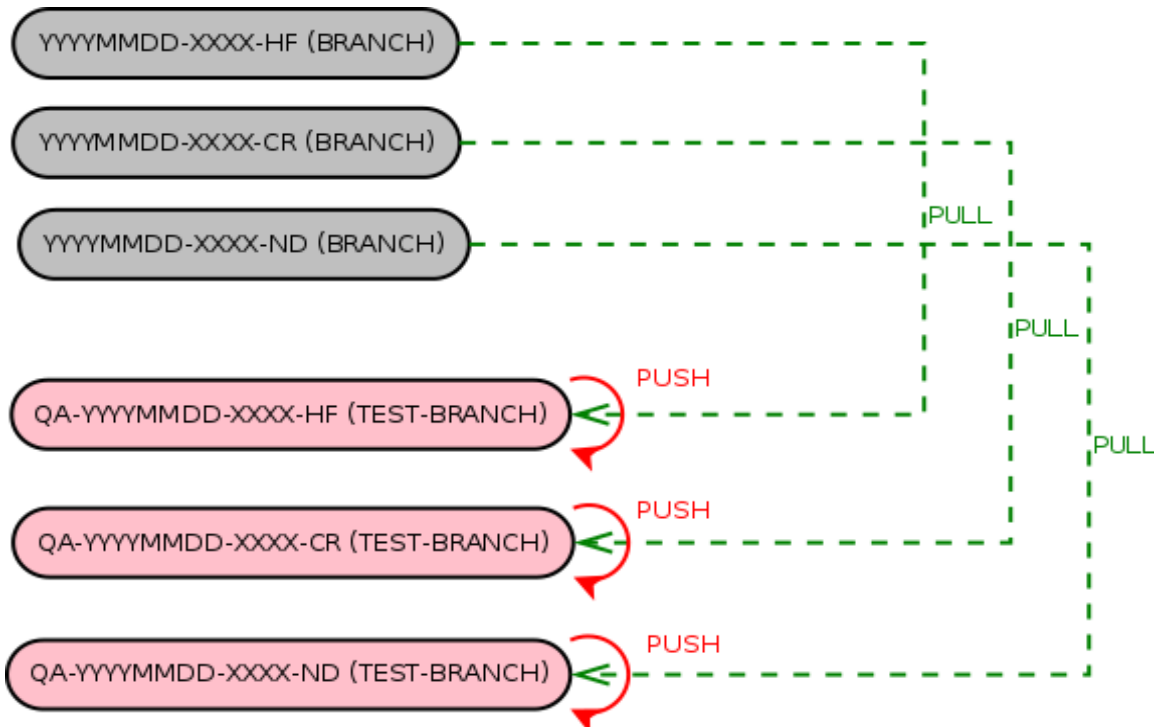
YYYYMMDD-XXXX-HF (BRANCH)

YYYYMMDD-XXXX-CR (BRANCH)

YYYYMMDD-XXXX-ND (BRANCH)

PULL

PULL

PULL

PUSH

QA-YYYYMMDD-XXXX-HF (TEST-BRANCH)

PUSH

QA-YYYYMMDD-XXXX-CR (TEST-BRANCH)

PUSH

QA-YYYYMMDD-XXXX-ND (TEST-BRANCH)